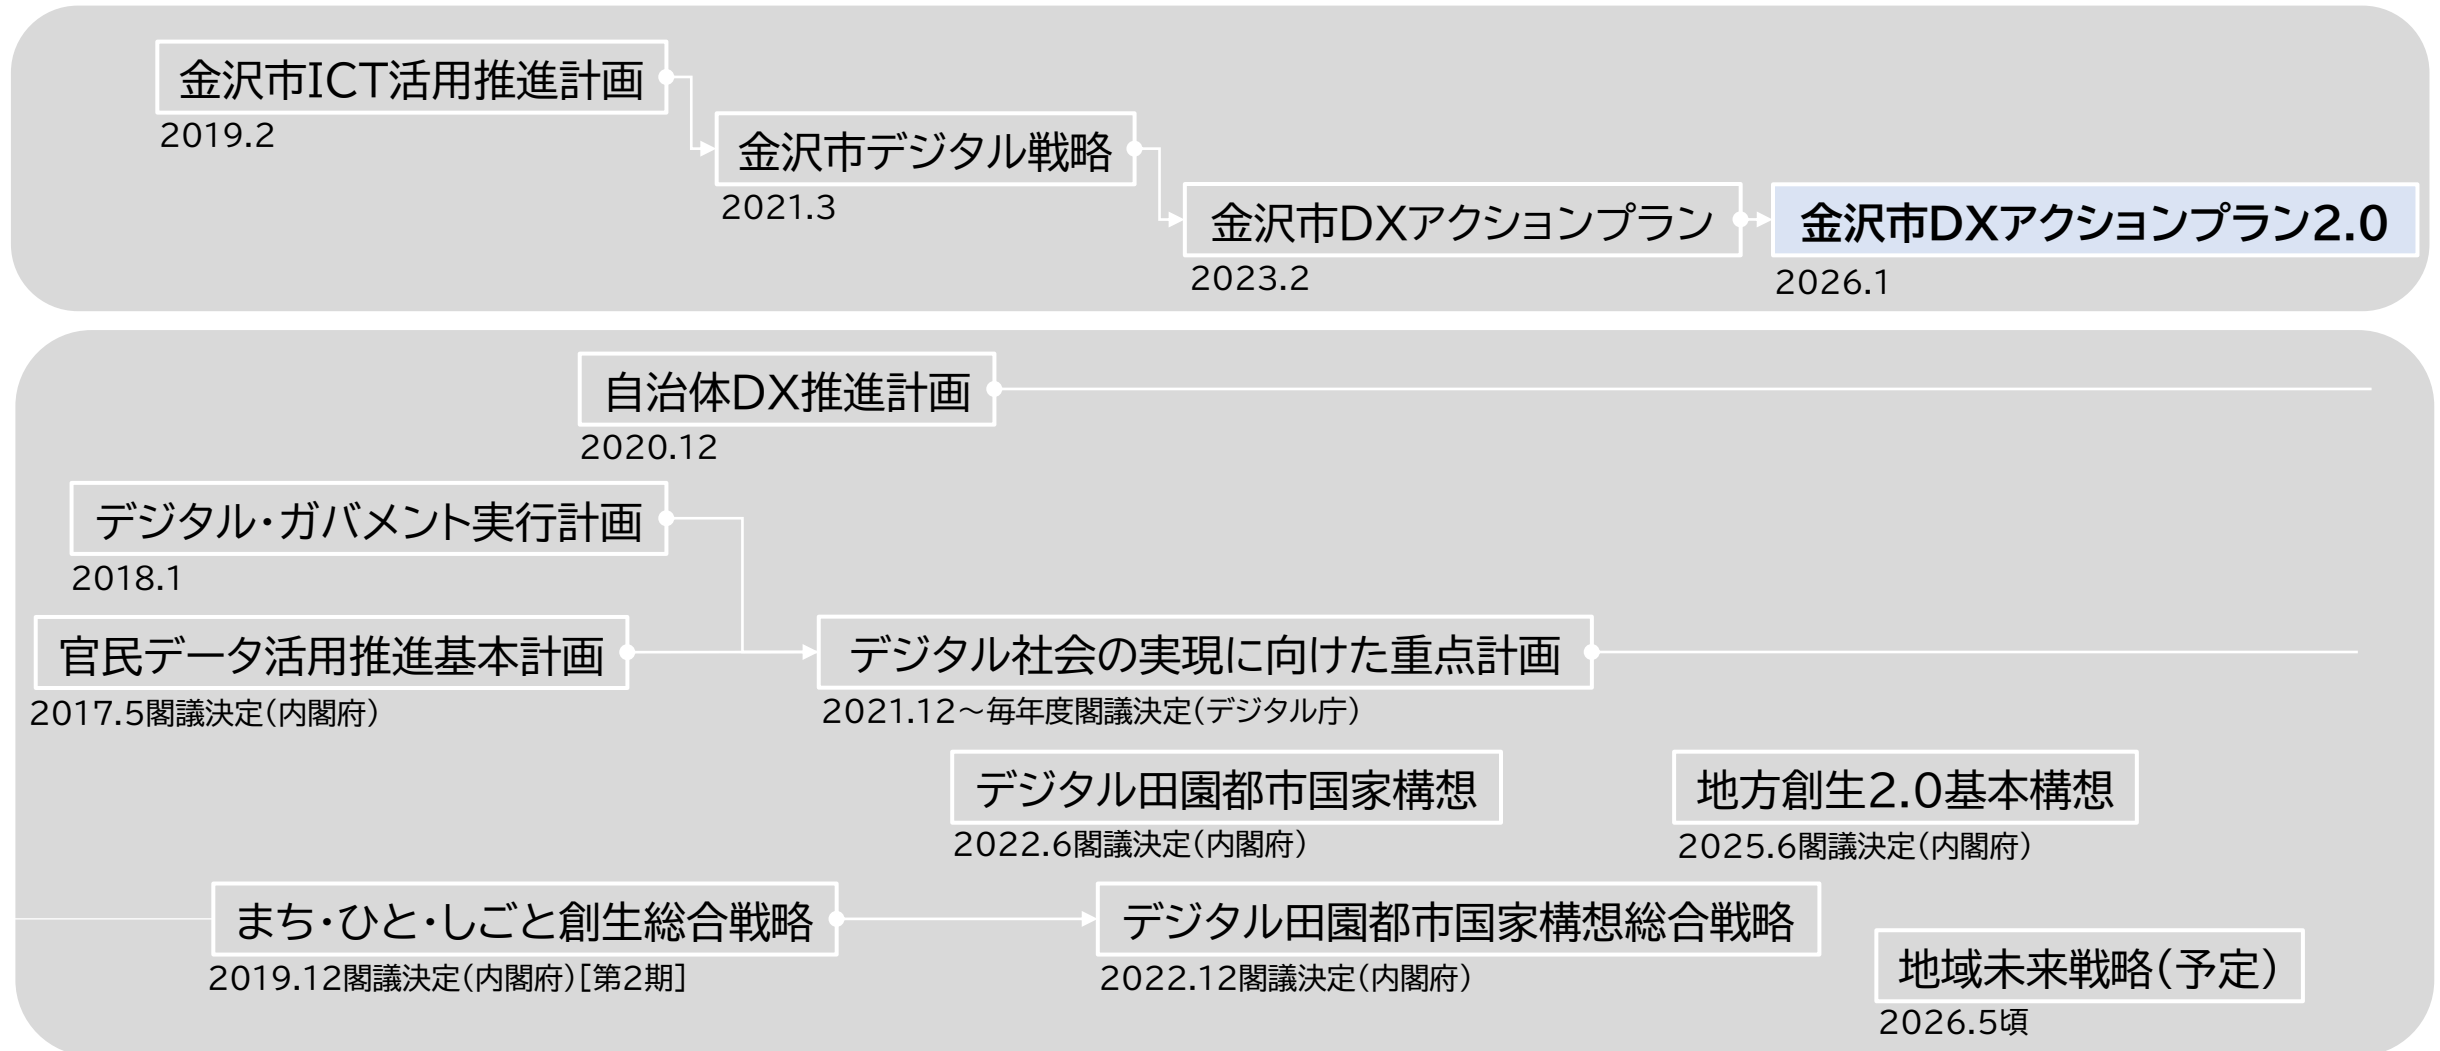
金沢市ICT活用推進計画
2019.2

金沢市デジタル戦略
2021.3

金沢市DXアクションプラン
2023.2

金沢市DXアクションプラン2.0
2026.1

自治体DX推進計画
2020.12

デジタル・ガバメント実行計画
2018.1

官民データ活用推進基本計画
2017.5閣議決定(内閣府)

デジタル社会の実現に向けた重点計画
2021.12～毎年度閣議決定(デジタル庁)

デジタル田園都市国家構想
2022.6閣議決定(内閣府)

地方創生2.0基本構想
2025.6閣議決定(内閣府)

まち・ひと・しごと創生総合戦略
2019.12閣議決定(内閣府)[第2期]

デジタル田園都市国家構想総合戦略
2022.12閣議決定(内閣府)

地域未来戦略(予定)
2026.5頃